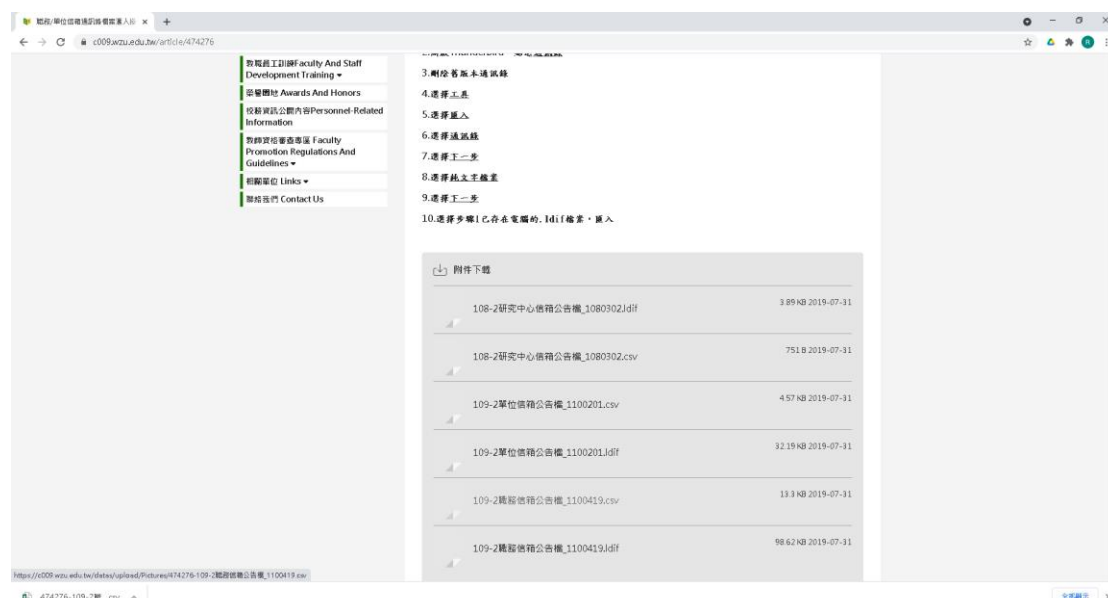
職務/單位信箱通訊錄檔案匯入說 ×

c009.wzu.edu.tw/article/474276

教職員工訓練Faculty And Staff Development Training ▾

榮譽團隊 Awards And Honors

校務資訊公開內容Personnel-Related Information

教師資格審查專區 Faculty Promotion Regulations And Guidelines ▾

相關單位 Links ▾

聯絡我們 Contact Us

2.開啟 Thunderbird - 點選通訊錄

3.刪除舊版本通訊錄

4.選擇工具

5.選擇匯入

6.選擇通訊錄

7.選擇下一步

8.選擇純文字檔案

9.選擇下一步

10.選擇步驟1已存在電腦的.ldif檔案，匯入

附件下載

108-2研究中心信箱公告欄_1080302.ldif 3.89 KB 2019-07-31

108-2研究中心信箱公告欄_1080302.csv 751 B 2019-07-31

109-2單位信箱公告欄_1100201.csv 4.57 KB 2019-07-31

109-2單位信箱公告欄_1100201.ldif 32.19 KB 2019-07-31

109-2職務信箱公告欄_1100419.csv 13.3 KB 2019-07-31

109-2職務信箱公告欄_1100419.ldif 98.62 KB 2019-07-31

https://c009.wzu.edu.tw/datas/upload/Pictures/474276-109-2職務信箱公告欄_1100419.csv

474276-109-2職....csv

全部顯示